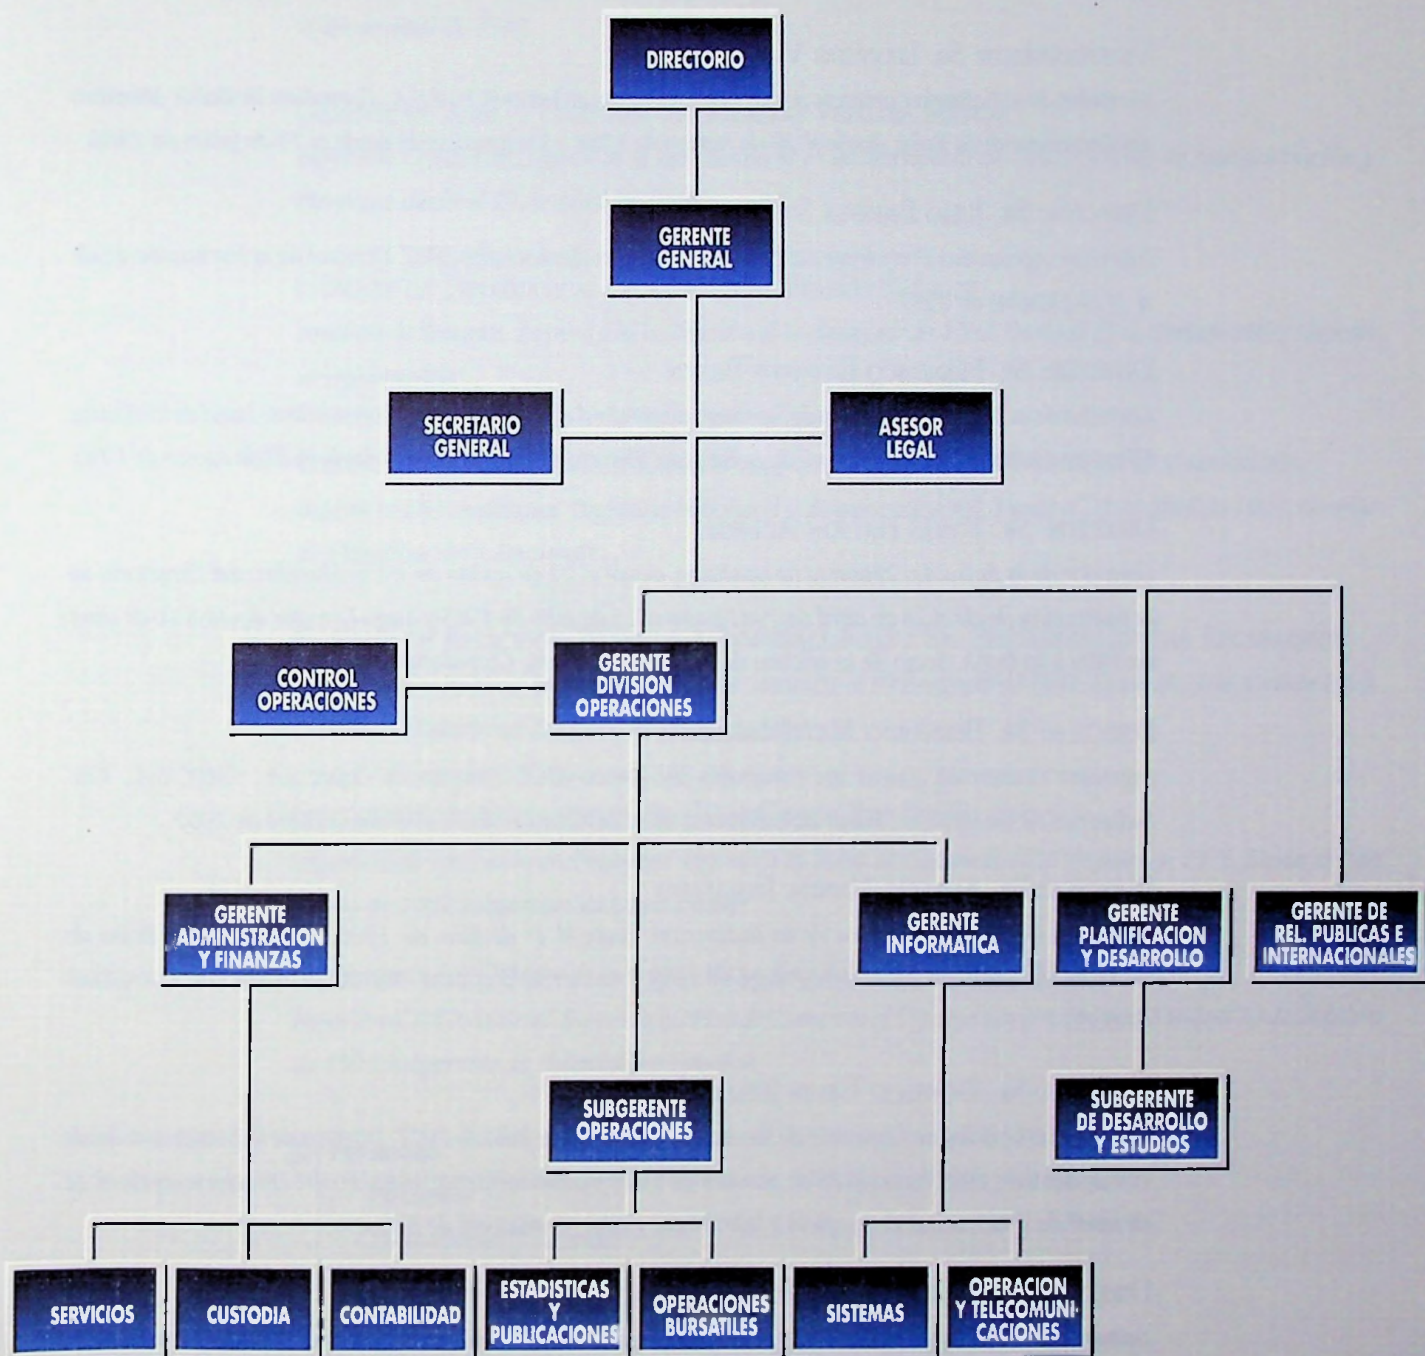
DIRECTORIO

GERENTE GENERAL

SECRETARIO GENERAL

ASESOR LEGAL

CONTROL OPERACIONES

GERENTE DIVISION OPERACIONES

GERENTE ADMINISTRACION Y FINANZAS

GERENTE INFORMATICA

GERENTE PLANIFICACION Y DESARROLLO

GERENTE DE REL. PUBLICAS E INTERNACIONALES

SUBGERENTE OPERACIONES

SUBGERENTE DE DESARROLLO Y ESTUDIOS

SERVICIOS

CUSTODIA

CONTABILIDAD

ESTADISTICAS Y PUBLICACIONES

OPERACIONES BURSATILES

SISTEMAS

OPERACION Y TELECOMUNICACIONES